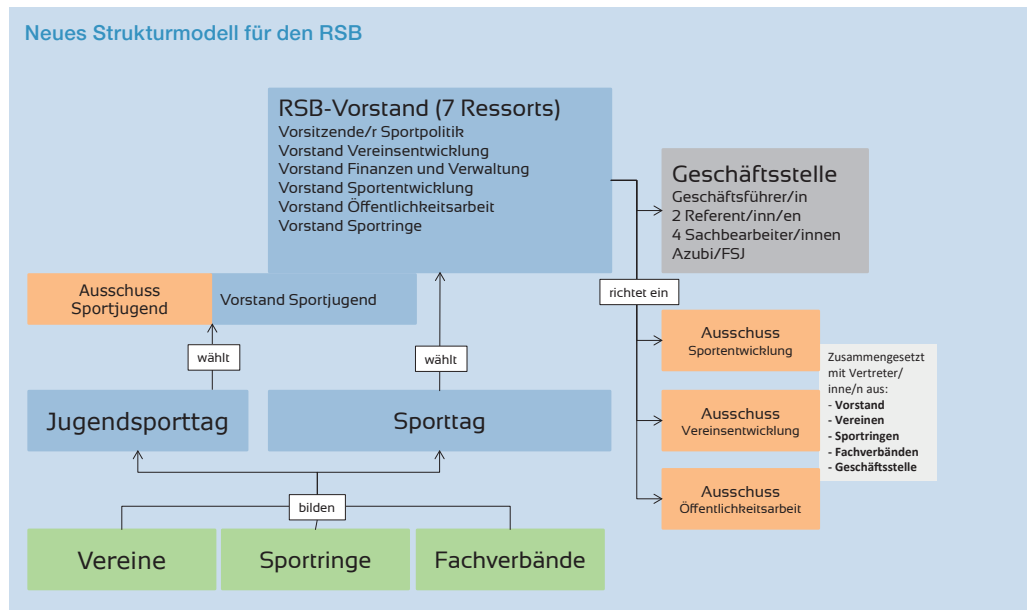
Neues Strukturmodell für den RSB

RSB-Vorstand (7 Ressorts)
Vorsitzende/r Sportpolitik
Vorstand Vereinsentwicklung
Vorstand Finanzen und Verwaltung
Vorstand Sportentwicklung
Vorstand Öffentlichkeitsarbeit
Vorstand Sportringe

Geschäftsstelle
Geschäftsführer/in
2 Referent/inn/en
4 Sachbearbeiter/innen
Azubi/FSJ

Ausschuss Sportjugend

Vorstand Sportjugend

richtet ein

wählt

wählt

Ausschuss Sportentwicklung

Zusammengesetzt mit Vertreter/inne/n aus:
- Vorstand
- Vereinen
- Sportringen
- Fachverbänden
- Geschäftsstelle

Jugendsporttag

Sporttag

Ausschuss Vereinsentwicklung

Ausschuss Öffentlichkeitsarbeit

bilden

Vereine

Sportringe

Fachverbände